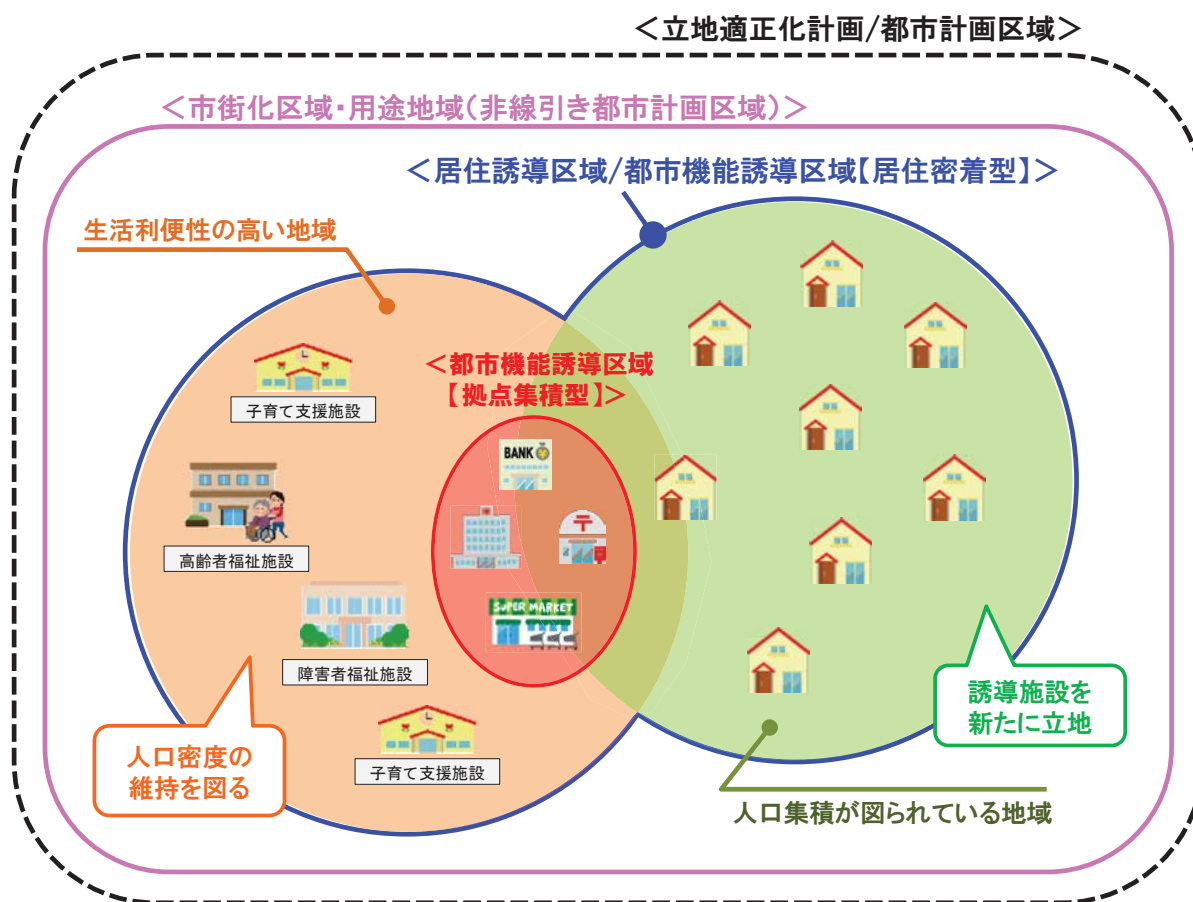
＜立地適正化計画/都市計画区域＞

＜市街化区域・用途地域（非線引き都市計画区域）＞

＜居住誘導区域/都市機能誘導区域【居住密着型】＞

生活利便性の高い地域

＜都市機能誘導区域
【拠点集積型】＞

子育て支援施設

BANK

高齢者福祉施設

SUPER MARKET

障害者福祉施設

子育て支援施設

人口密度の
維持を図る

誘導施設を
新たに立地

人口集積が図られている地域